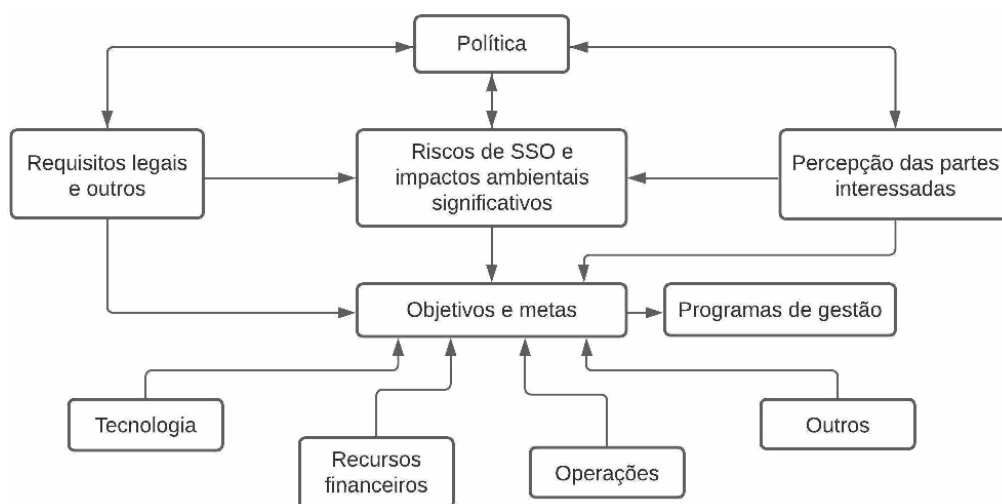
Política

Requisitos legais e outros

Riscos de SSO e impactos ambientais significativos

Percepção das partes interessadas

Objetivos e metas

Programas de gestão

Tecnologia

Recursos financeiros

Operações

Outros